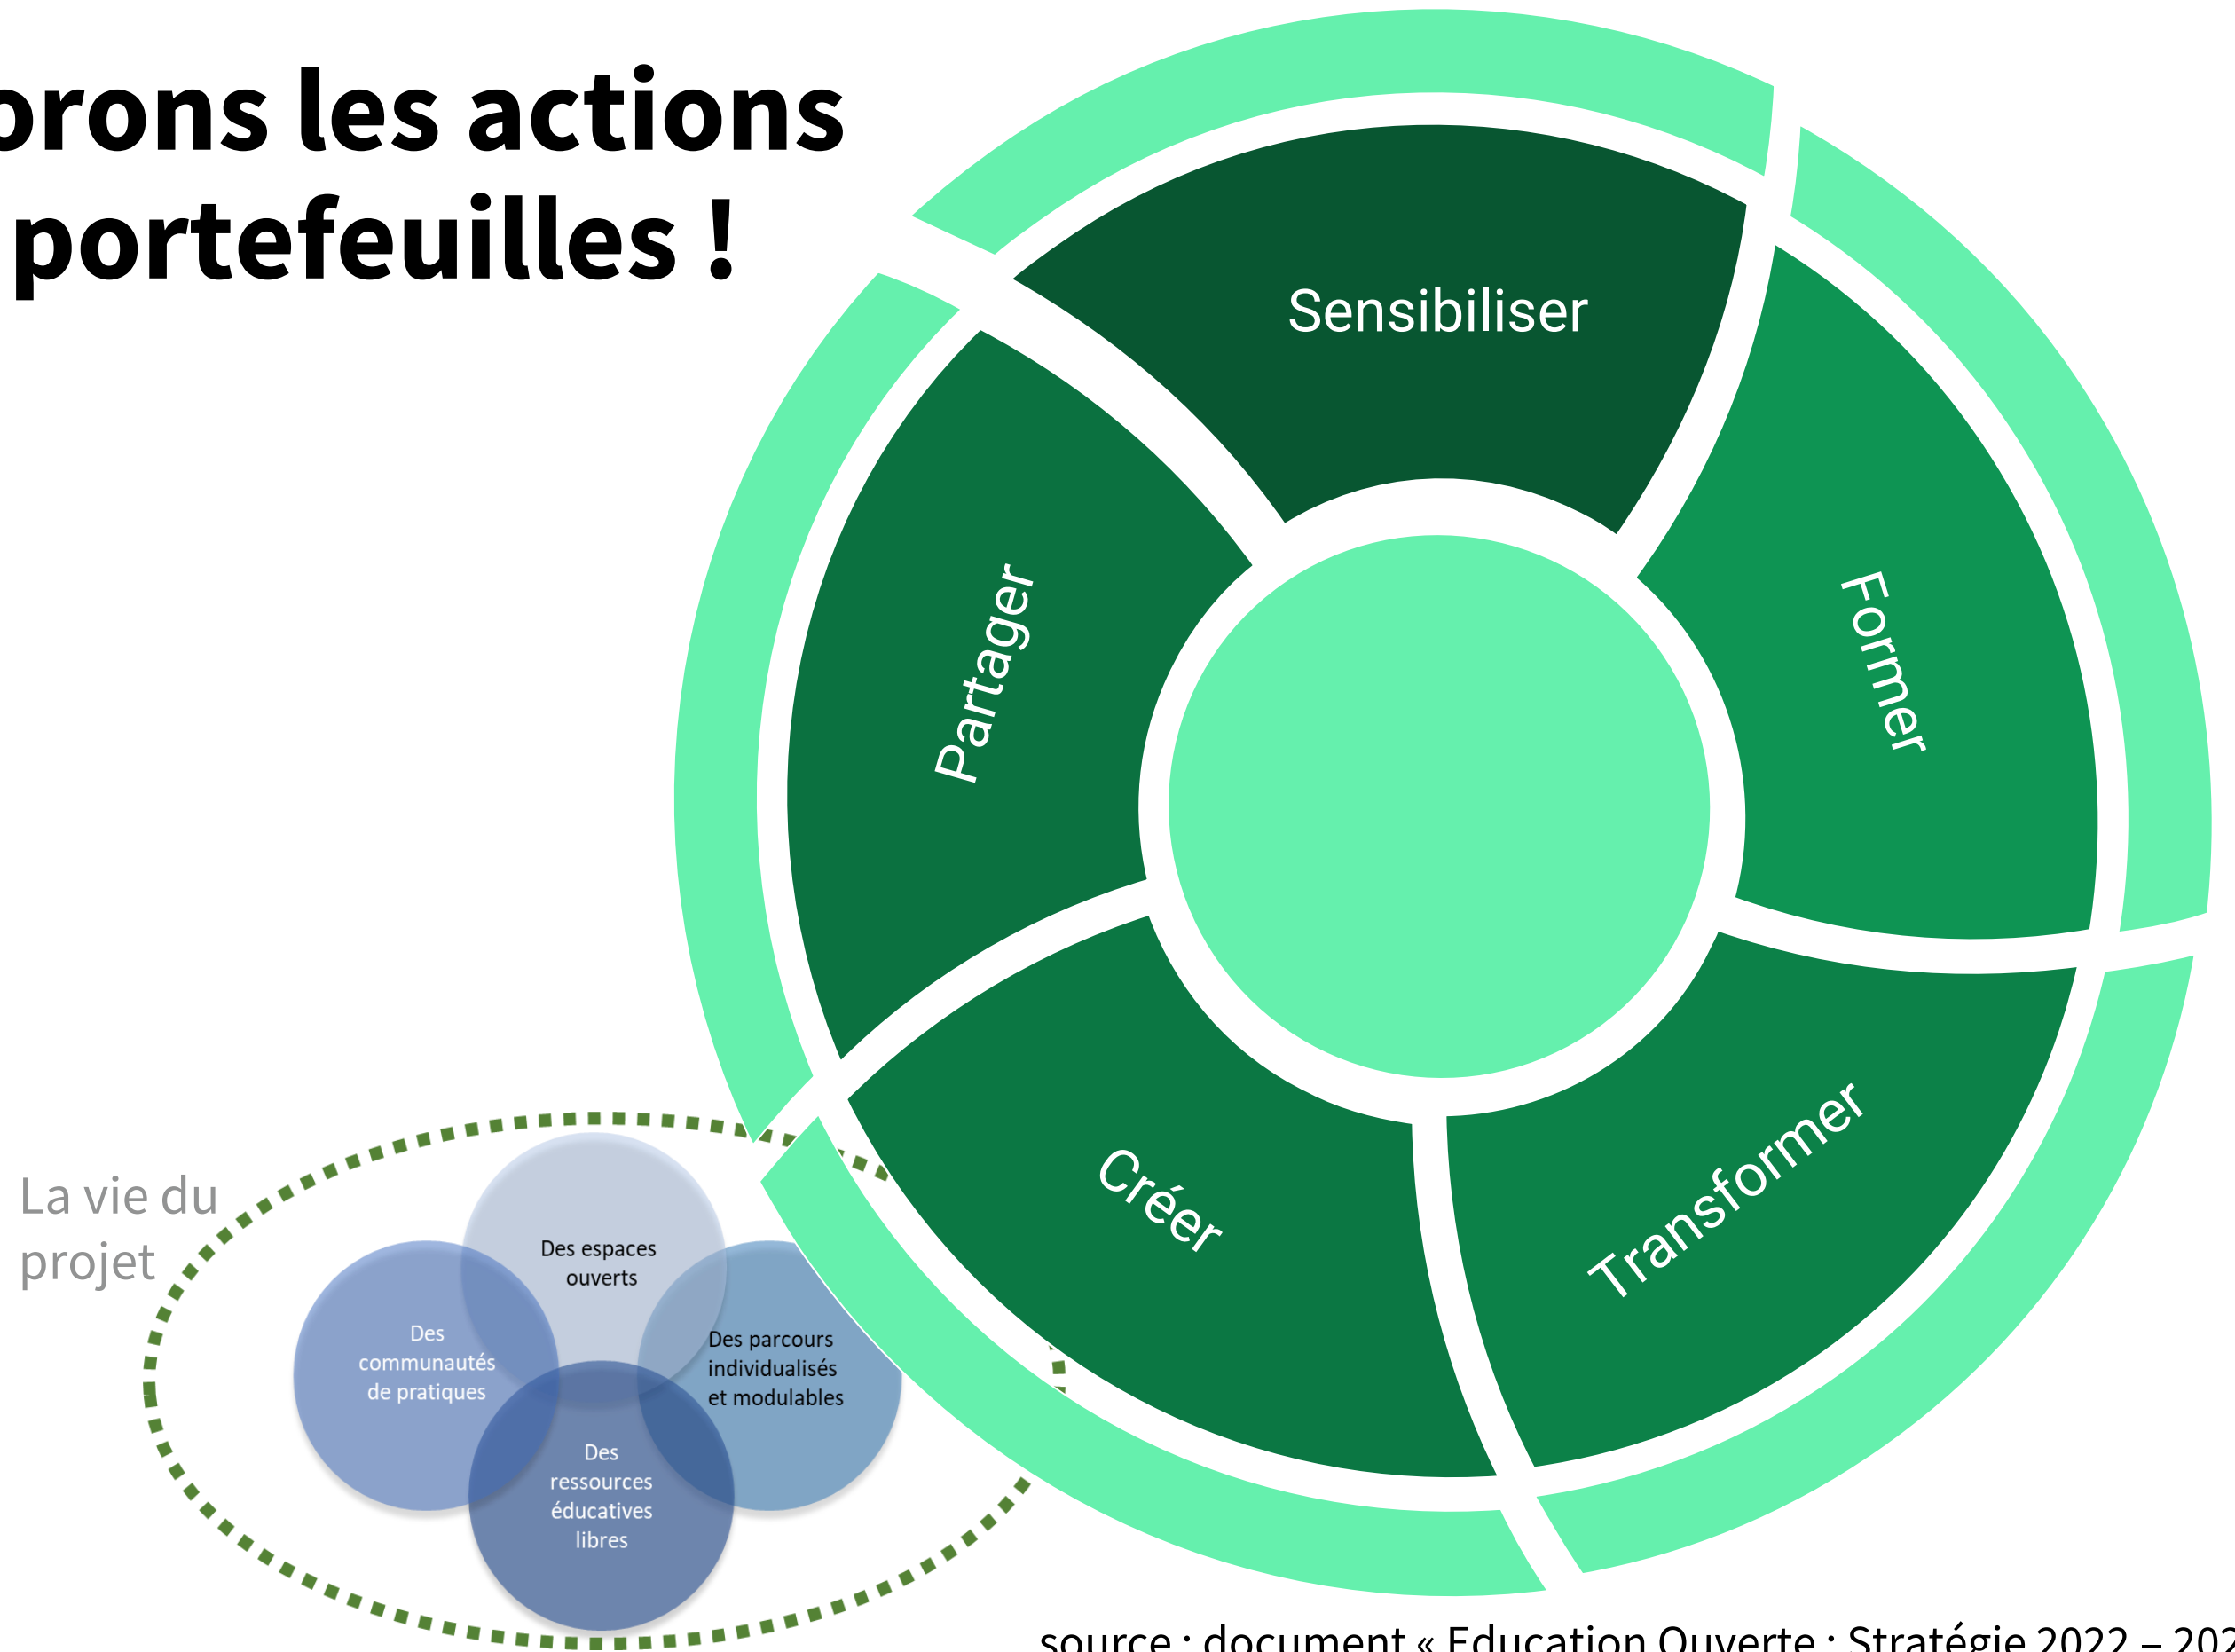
orons les actions
portefeuilles !

Sensibiliser

Partager

Former

Créer

Transformer

La vie du projet

Des espaces ouverts

Des communautés de pratiques

Des parcours individualisés et modulables

Des ressources éducatives libres

source : document « Education Ouverte : Stratégie 2022 – 202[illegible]